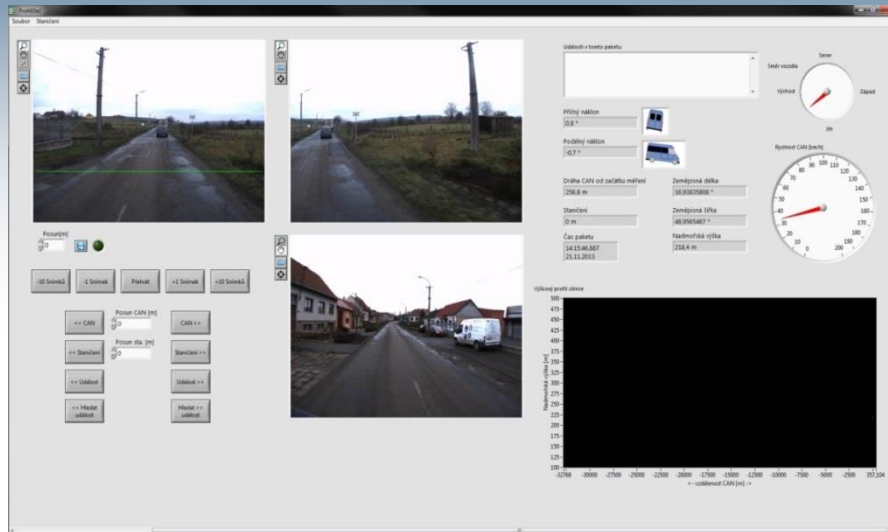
Prohlížeč

Soubor Staničení

Posun[m]
0

-10 Snímků
-1 Snímek
Přehrát
+1 Snímek
+10 Snímků

<< CAN
Posun CAN [m]
0
CAN >>

<< Staničení
Posun sta. [m]
0
Staničení >>

<< Událost
Událost >>

<< Hledat událost
Hledat >> událost

Události v tomto paketu

Příčný náklon
0,8 °

Podélný náklon
-0,7 °

Dráha CAN od začátku měření
256,8 m

Zeměpisná délka
16,93635808 °

Staničení
0 m

Zeměpisná šířka
48,9565467 °

Čas paketu
14:15:46,687
21.11.2013

Nadmořská výška
218,4 m

Sever
Směr vozidla
Východ
Západ
Jih

Rychlost CAN [km/h]
0
10
20
30
40
50
60
70
80
90
100
110
120
130
140
150
160
170
180
190
200

Výškový profil silnice

Nadmořská výška [m]

500
475
450
425
400
375
350
325
300
275
250
225
200
175
150
125
100

-32768 -30000 -27500 -25000 -22500 -20000 -17500 -15000 -12500 -10000 -7500 -5000 -2500 257,104

<-- vzdálenost CAN [m] -->